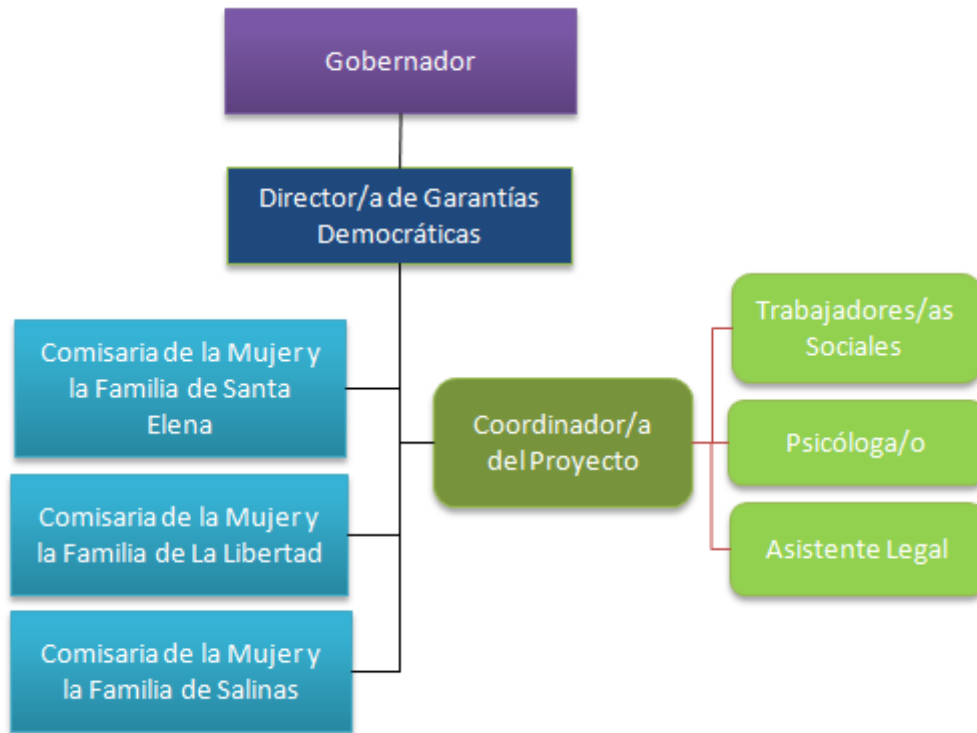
Gobernador

Director/a de Garantías Democráticas

Comisaria de la Mujer y la Familia de Santa Elena

Comisaria de la Mujer y la Familia de La Libertad

Comisaria de la Mujer y la Familia de Salinas

Coordinador/a del Proyecto

Trabajadores/as Sociales

Psicóloga/o

Asistente Legal